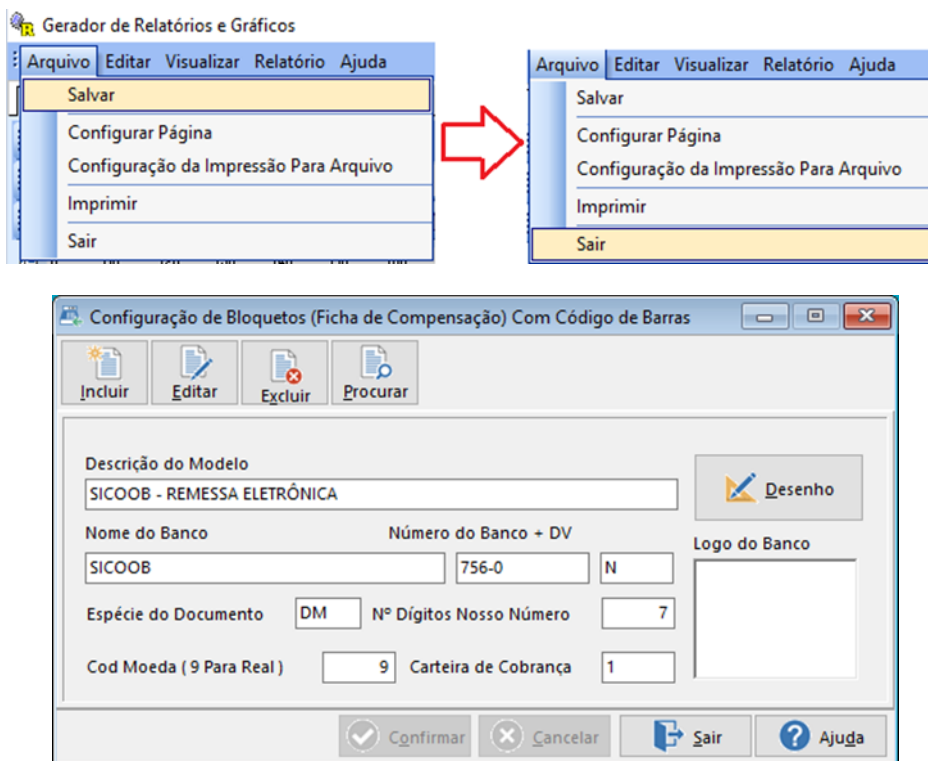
Gerador de Relatórios e Gráficos

Arquivo Editar Visualizar Relatório Ajuda

Salvar

Configurar Página

Configuração da Impressão Para Arquivo

Imprimir

Sair

Arquivo Editar Visualizar Relatório Ajuda

Salvar

Configurar Página

Configuração da Impressão Para Arquivo

Imprimir

Sair

Configuração de Bloquetos (Ficha de Compensação) Com Código de Barras

Incluir Editar Excluir Procurar

Descrição do Modelo

SICOOB - REMESSA ELETRÔNICA

Desenho

Nome do Banco

Número do Banco + DV

SICOOB

756-0

N

Logo do Banco

Espécie do Documento

DM

Nº Dígitos Nosso Número

7

Cod Moeda ( 9 Para Real )

9

Carteira de Cobrança

1

Confirmar Cancelar Sair Ajuda